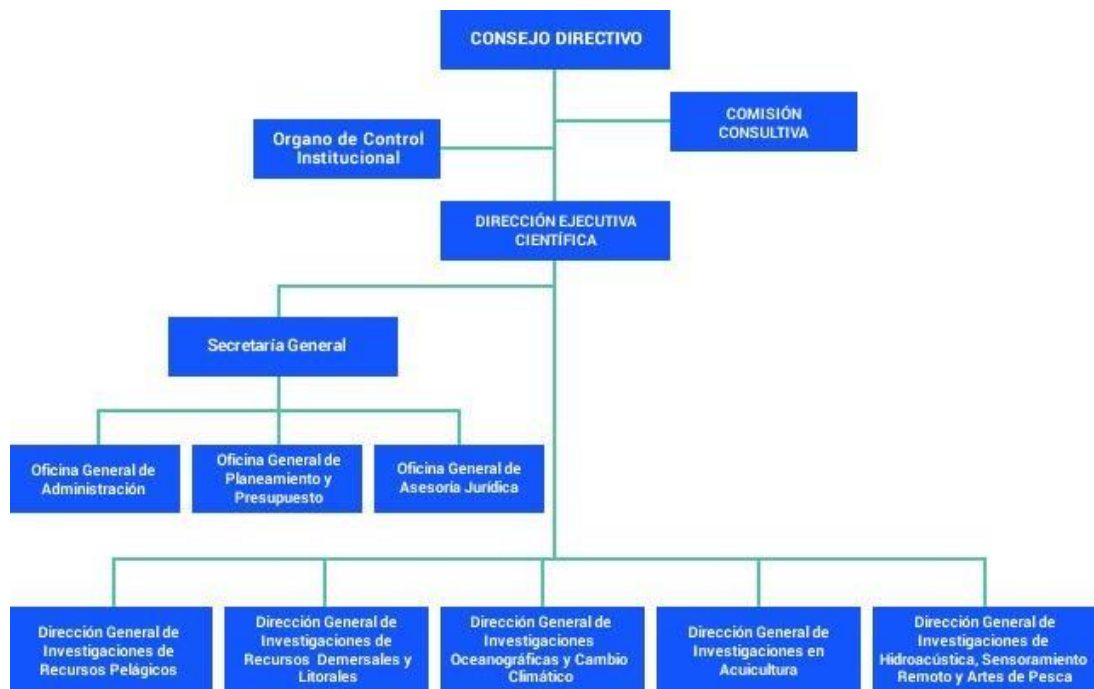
CONSEJO DIRECTIVO

Organo de Control Institucional

COMISIÓN CONSULTIVA

DIRECCIÓN EJECUTIVA CIENTÍFICA

Secretaría General

Oficina General de Administración

Oficina General de Planeamiento y Presupuesto

Oficina General de Asesoría Jurídica

Dirección General de Investigaciones de Recursos Pelágicos

Dirección General de Investigaciones de Recursos Demersales y Litorales

Dirección General de Investigaciones Oceanográficas y Cambio Climático

Dirección General de Investigaciones en Acuicultura

Dirección General de Investigaciones de Hidroacústica, Sensoramiento Remoto y Artes de Pesca